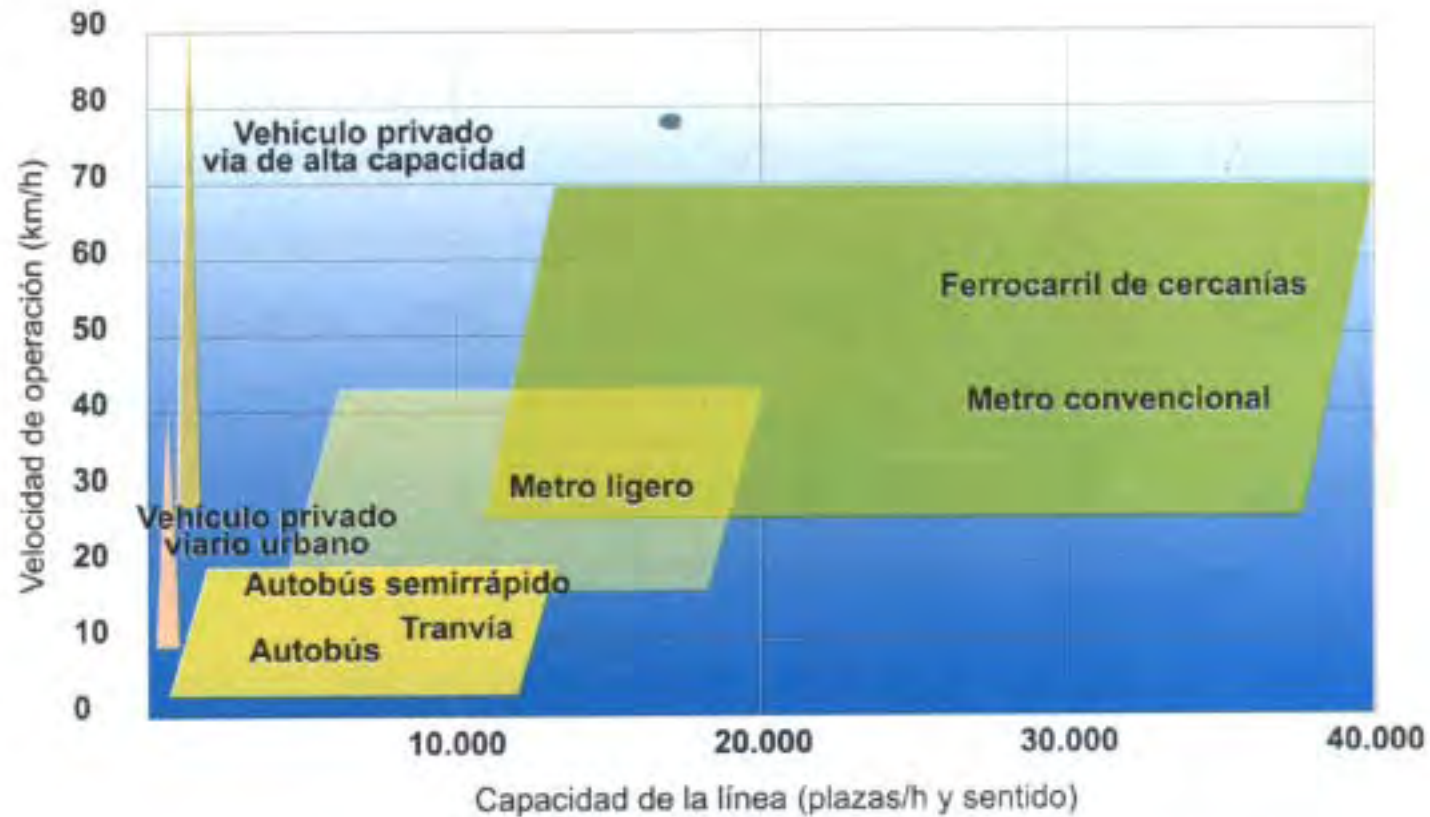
90
80
70
60
50
40
30
20
10
0

Velocidad de operación (km/h)

Vehiculo privado
via de alta capacidad

Ferrocarril de cercanías

Metro convencional

Metro ligero

Vehiculo privado
viario urbano

Autobús semirrápido

Tranvía

Autobús

10.000
20.000
30.000
40.000

Capacidad de la línea (plazas/h y sentido)